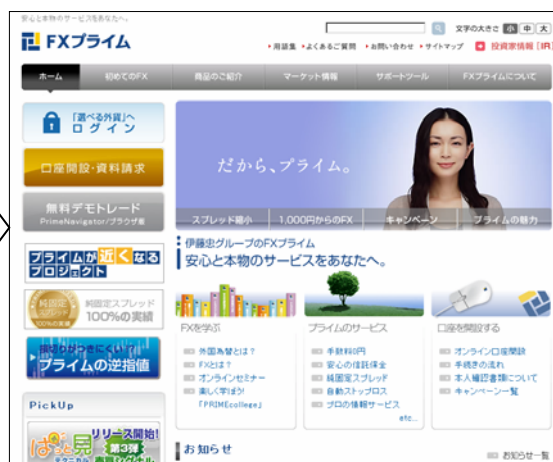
安心と本物のサービスをあなたへ。

FXプライム

文字の大きさ 小 中 大

• 用語集 • よくあるご質問 • お問い合わせ • サイトマップ

投資家情報 [IR]

ホーム | 初めてのFX | 商品のご紹介 | マーケット情報 | サポートツール | FXプライムについて

「選べる外貨」へ ログイン

口座開設・資料請求

無料デモトレード PrimeNavigator/ブラウザ版

プライムが近くなるプロジェクト

約定力 スプレッド 100%の実績

プライムの逆指値

PickUp

リリース開始! 第3弾

だから、プライム。

スプレッド縮小 | 1,000円からのFX | キャンペーン | プライムの魅力

伊藤忠グループのFXプライム
安心と本物のサービスをあなたへ。

FXを学ぶ
外国為替とは?
FXとは?
オンラインセミナー
楽しく学ぼう!
「PRIMEcollege」

プライムのサービス
手数料0円
安心の信託保全
純固定スプレッド
自動ストップロス
プロの情報サービス
etc...

口座を開設する
オンライン口座開設
手続きの流れ
本人確認書類について
キャンペーン一覧

お知らせ

お知らせ一覧